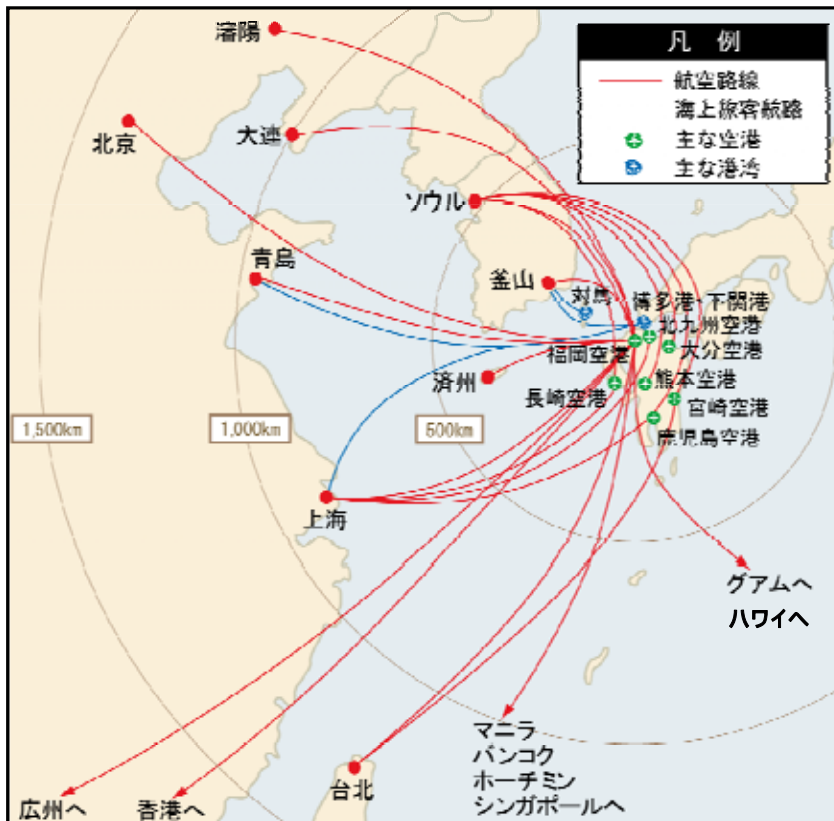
凡　例

航空路線

海上旅客航路

主な空港

主な港湾

瀋陽

北京

大連

ソウル

青島

釜山

対馬

博多港

下関港

北九州空港

福岡空港

大分空港

済州

熊本空港

長崎空港

宮崎空港

鹿児島空港

1,500km

1,000km

500km

上海

グアムへ

ハワイへ

マニラ
バンコク
ホーチミン
シンガポールへ

台北

広州へ

香港へ